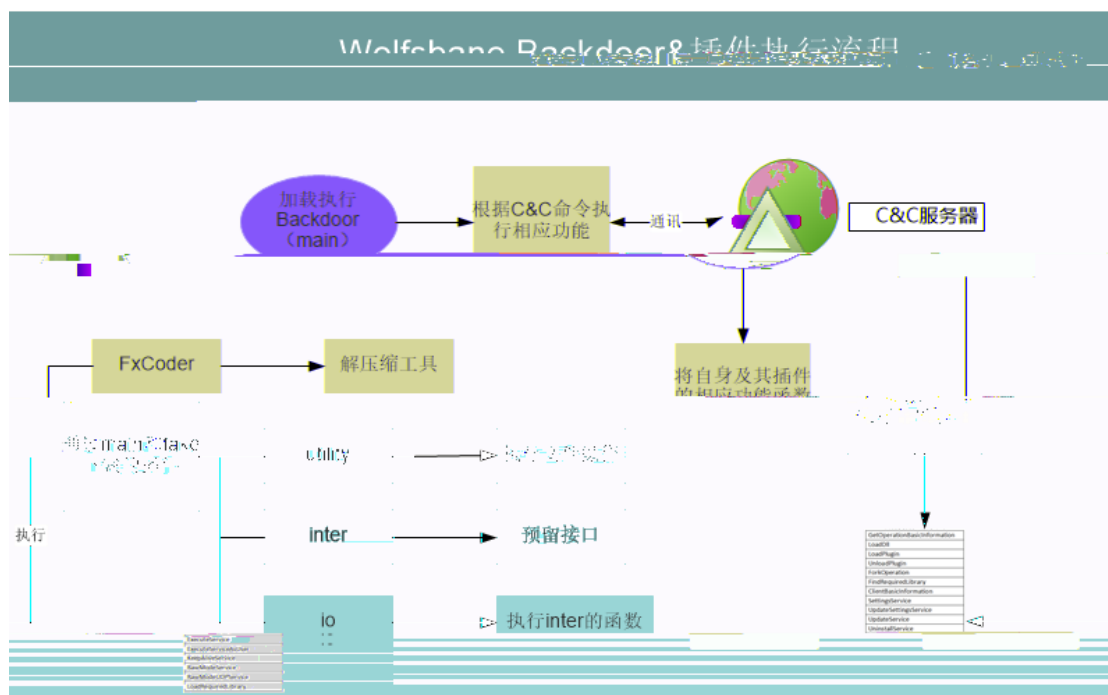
Wolfsbane Backdoor&插件执行流程

加载执行 Backdoor (main)

根据C&C命令执行相应功能

通讯

C&C服务器

FxCoder

解压缩工具

将自身及其插件的相应功能函数

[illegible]

utility

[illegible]

执行

inter

预留接口

io

执行inter的函数

GetOperationBasicInformation
LoadDll
LoadPlugin
UnloadPlugin
ForkOperation
FindRequiredLibrary
ClientBasicInformation
SettingsService
UpdateSettingsService
UpdateService
UninstallService

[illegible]